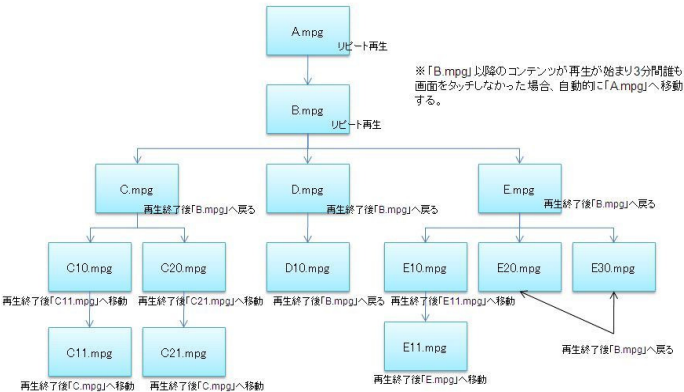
A.mpg
リピート再生

※「B.mpg」以降のコンテンツが再生が始まり3分間誰も画面をタッチしなかった場合、自動的に「A.mpg」へ移動する。

B.mpg
リピート再生

C.mpg
再生終了後「B.mpg」へ戻る

D.mpg
再生終了後「B.mpg」へ戻る

E.mpg
再生終了後「B.mpg」へ戻る

C10.mpg
再生終了後「C11.mpg」へ移動

C20.mpg
再生終了後「C21.mpg」へ移動

D10.mpg
再生終了後「B.mpg」へ戻る

E10.mpg
再生終了後「E11.mpg」へ移動

E20.mpg

E30.mpg

再生終了後「B.mpg」へ戻る

C11.mpg
再生終了後「C.mpg」へ移動

C21.mpg
再生終了後「C.mpg」へ移動

E11.mpg
再生終了後「E.mpg」へ移動